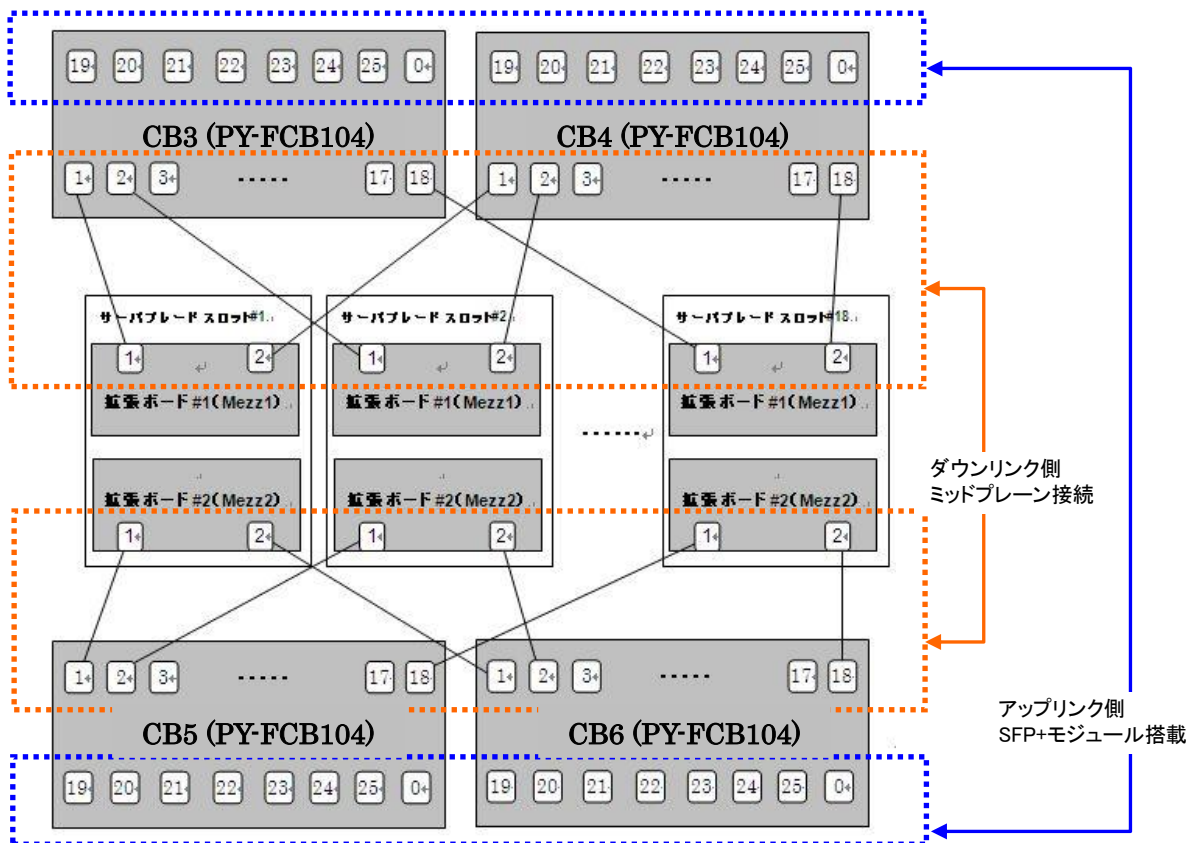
19 20 21 22 23 24 25 0
19 20 21 22 23 24 25 0

CB3 (PY-FCB104)
CB4 (PY-FCB104)

1 2 3 ----- 17 18
1 2 3 ----- 17 18

サーバブレード スロット#1
1 2
拡張ボード#1(Mezz1)
拡張ボード#2(Mezz2)
1 2

サーバブレード スロット#2
1 2
拡張ボード#1(Mezz1)
拡張ボード#2(Mezz2)
1 2

------

サーバブレード スロット#18
1 2
拡張ボード#1(Mezz1)
拡張ボード#2(Mezz2)
1 2

ダウンリンク側
ミッドプレーン接続

1 2 3 ----- 17 18
1 2 3 ----- 17 18

CB5 (PY-FCB104)
CB6 (PY-FCB104)

アップリンク側
SFP+モジュール搭載

19 20 21 22 23 24 25 0
19 20 21 22 23 24 25 0